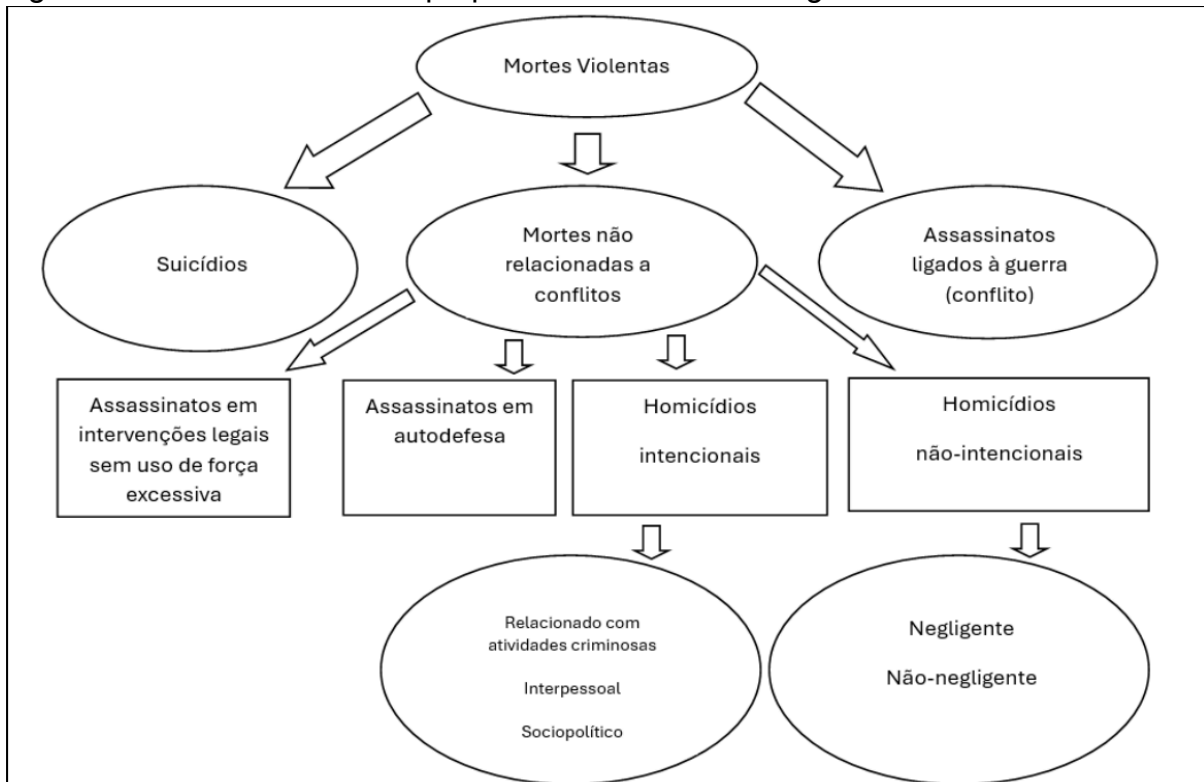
Mortes Violentas

Suicídios

Mortes não relacionadas a conflitos

Assassinatos ligados à guerra (conflito)

Assassinatos em intervenções legais sem uso de força excessiva

Assassinatos em autodefesa

Homicídios intencionais

Homicídios não-intencionais

Relacionado com atividades criminosas

Interpessoal

Sociopolítico

Negligente

Não-negligente